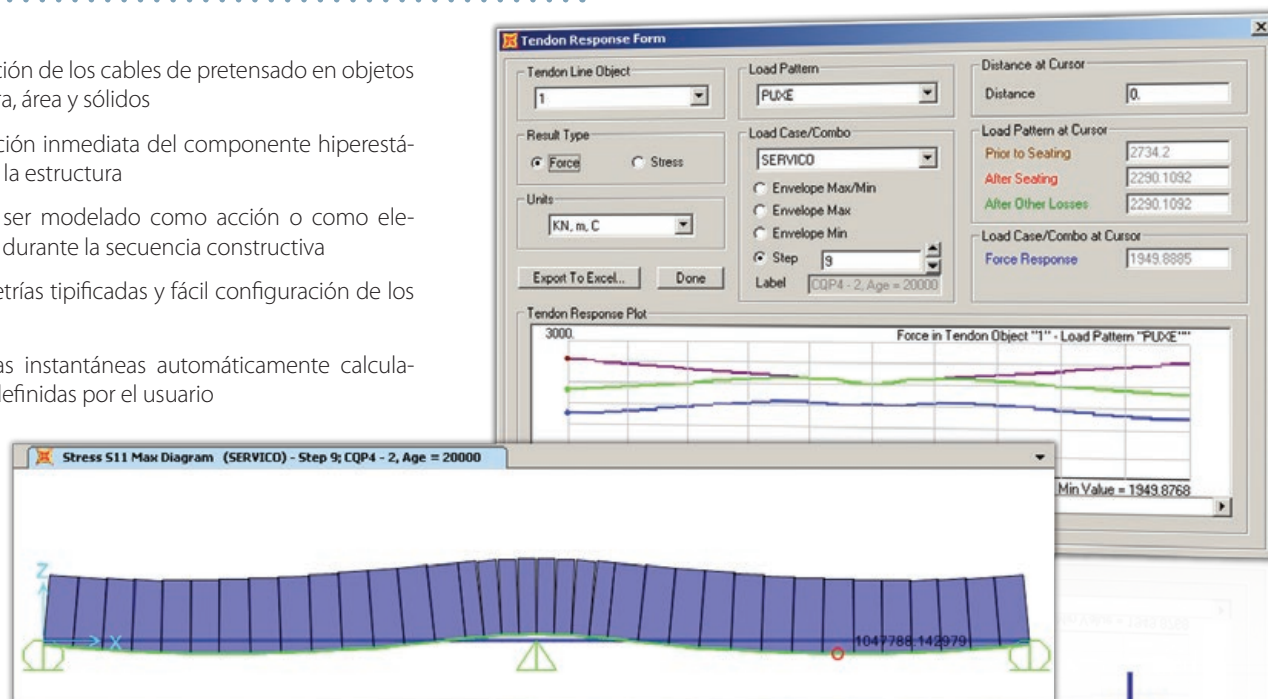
ción de los cables de pretensado en objetos ra, área y sólidos

ción inmediata del componente hiperestá- la estructura

ser modelado como acción o como ele- durante la secuencia constructiva

etrías tipificadas y fácil configuración de los

as instantáneas automáticamente calcula- definidas por el usuario

Tendon Response Form

Tendon Line Object
1

Load Pattern
PUXE

Distance at Cursor
Distance 0.

Result Type
Force Stress

Load Case/Combo
SERVICO
Envelope Max/Min
Envelope Max
Envelope Min
Step 9
Label CQP4 - 2, Age = 20000

Load Pattern at Cursor
Prior to Seating 2734.2
After Seating 2290.1092
After Other Losses 2290.1092

Units
KN, m, C

Load Case/Combo at Cursor
Force Response 1949.8885

Export To Excel... Done

Tendon Response Plot
3000.
Force in Tendon Object "1" - Load Pattern "PUXE"
Min Value = 1949.8768

Stress S11 Max Diagram (SERVICO) - Step 9; CQP4 - 2, Age = 20000

Z
X
1047788.142979